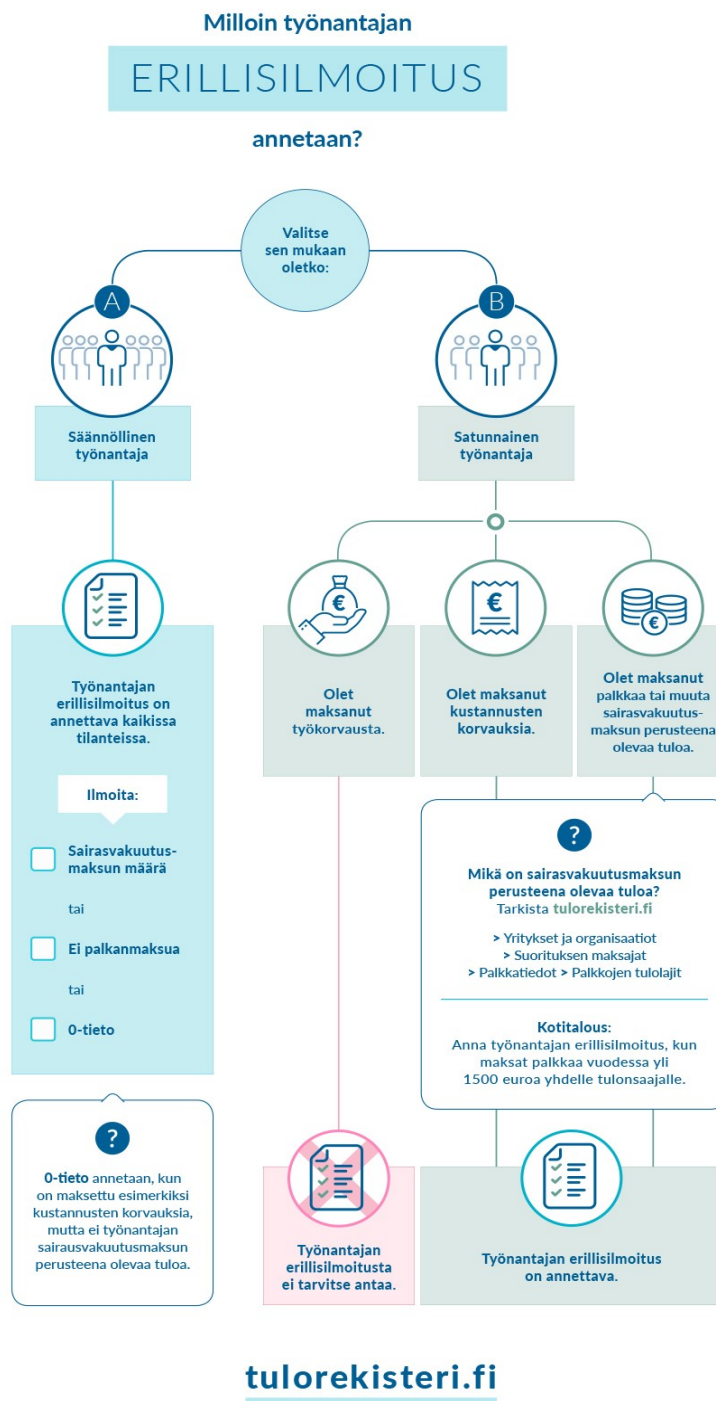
Milloin työnantajan

ERILLISILMOITUS

annetaan?

Valitse sen mukaan oletko:

A

Säännöllinen työnantaja

B

Satunnainen työnantaja

Työnantajan erillisilmoitus on annettava kaikissa tilanteissa.

Ilmoita:

Sairasvakuutusmaksun määrä

tai

Ei palkanmaksua

tai

0-tieto

?

0-tieto annetaan, kun on maksettu esimerkiksi kustannusten korvauksia, mutta ei työnantajan sairausvakuutusmaksun perusteena olevaa tuloa.

€

Olet maksanut työkorvausta.

€

Olet maksanut kustannusten korvauksia.

€

Olet maksanut palkkaa tai muuta sairasvakuutusmaksun perusteena olevaa tuloa.

?

Mikä on sairasvakuutusmaksun perusteena olevaa tuloa?
Tarkista tulorekisteri.fi

> Yritykset ja organisaatiot
> Suorituksen maksajat
> Palkkatiedot > Palkkojen tulolajit

Kotitalous:
Anna työnantajan erillisilmoitus, kun maksat palkkaa vuodessa yli 1500 euroa yhdelle tulonsaajalle.

Työnantajan erillisilmoitusta ei tarvitse antaa.

Työnantajan erillisilmoitus on annettava.

tulorekisteri.fi